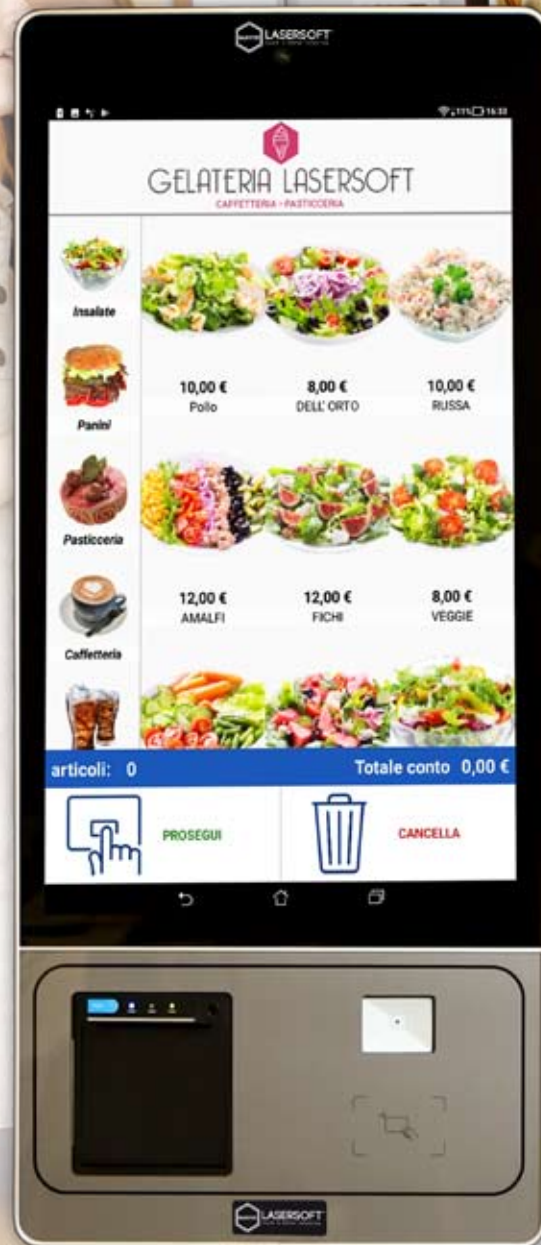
LASERSOFT

GELATERIA LASERSOFT
CAFFETTERIA - PASTICCERIA

Insalate
Panini
Pasticceria
Caffetteria

10,00 €
Pollo

8,00 €
DELL' ORTO

10,00 €
RUSSA

12,00 €
AMALFI

12,00 €
FICHI

8,00 €
VEGGIE

articoli: 0
Totale conto 0,00 €

PROSEGUI
CANCELLA

LASERSOFT